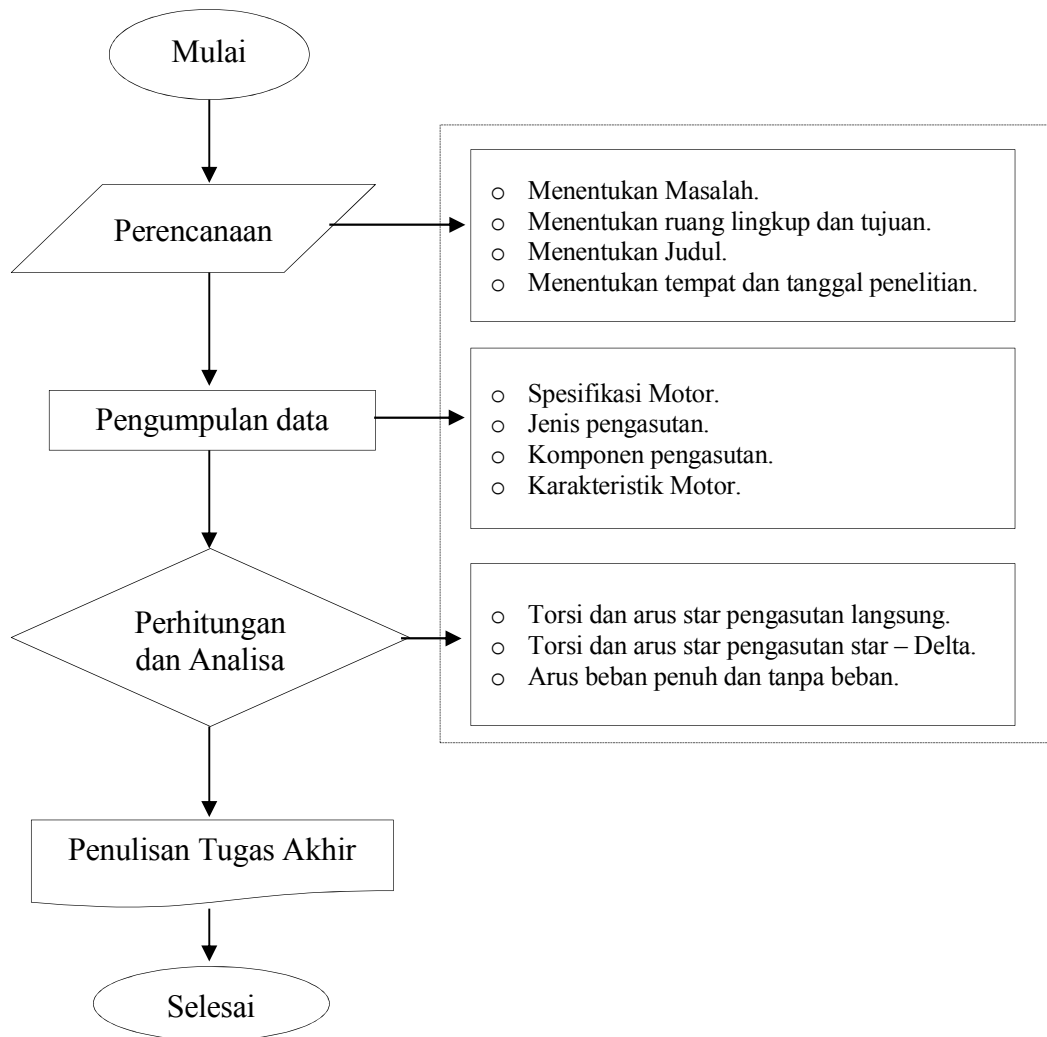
Mulai

Perencanaan

o Menentukan Masalah.
o Menentukan ruang lingkup dan tujuan.
o Menentukan Judul.
o Menentukan tempat dan tanggal penelitian.

Pengumpulan data

o Spesifikasi Motor.
o Jenis pengasutan.
o Komponen pengasutan.
o Karakteristik Motor.

Perhitungan dan Analisa

o Torsi dan arus star pengasutan langsung.
o Torsi dan arus star pengasutan star – Delta.
o Arus beban penuh dan tanpa beban.

Penulisan Tugas Akhir

Selesai